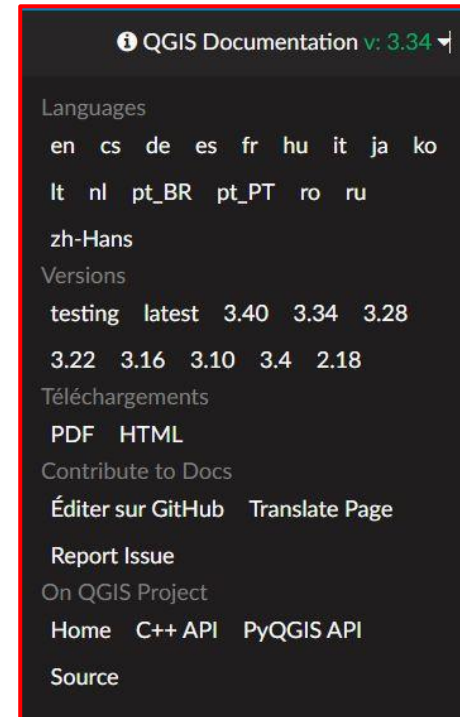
QGIS Documentation v: 3.34

Languages

en cs de es fr hu it ja ko

lt nl pt_BR pt_PT ro ru

zh-Hans

Versions

testing latest 3.40 3.34 3.28

3.22 3.16 3.10 3.4 2.18

Téléchargements

PDF HTML

Contribute to Docs

Éditer sur GitHub Translate Page

Report Issue

On QGIS Project

Home C++ API PyQGIS API

Source